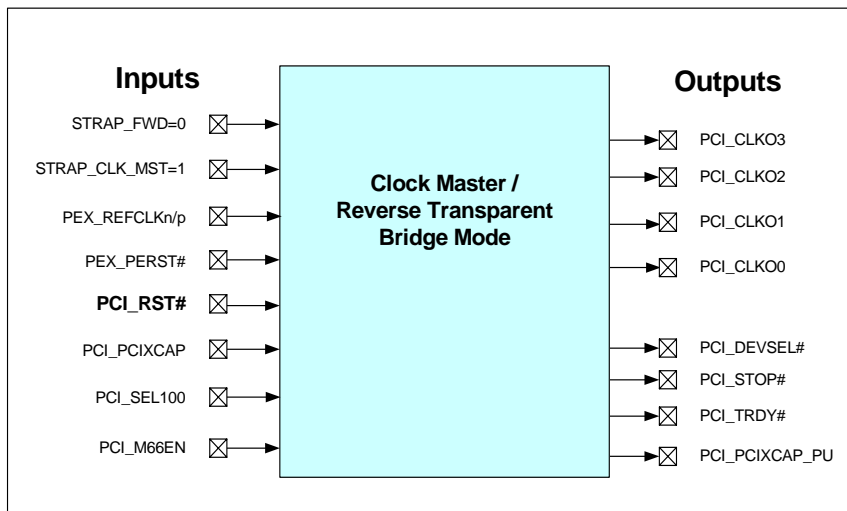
Inputs

STRAP_FWD=0

STRAP_CLK_MST=1

PEX_REFCLKn/p

PEX_PERST#

PCI_RST#

PCI_PCIXCAP

PCI_SEL100

PCI_M66EN

Clock Master / Reverse Transparent Bridge Mode

Outputs

PCI_CLKO3

PCI_CLKO2

PCI_CLKO1

PCI_CLKO0

PCI_DEVSEL#

PCI_STOP#

PCI_TRDY#

PCI_PCIXCAP_PU